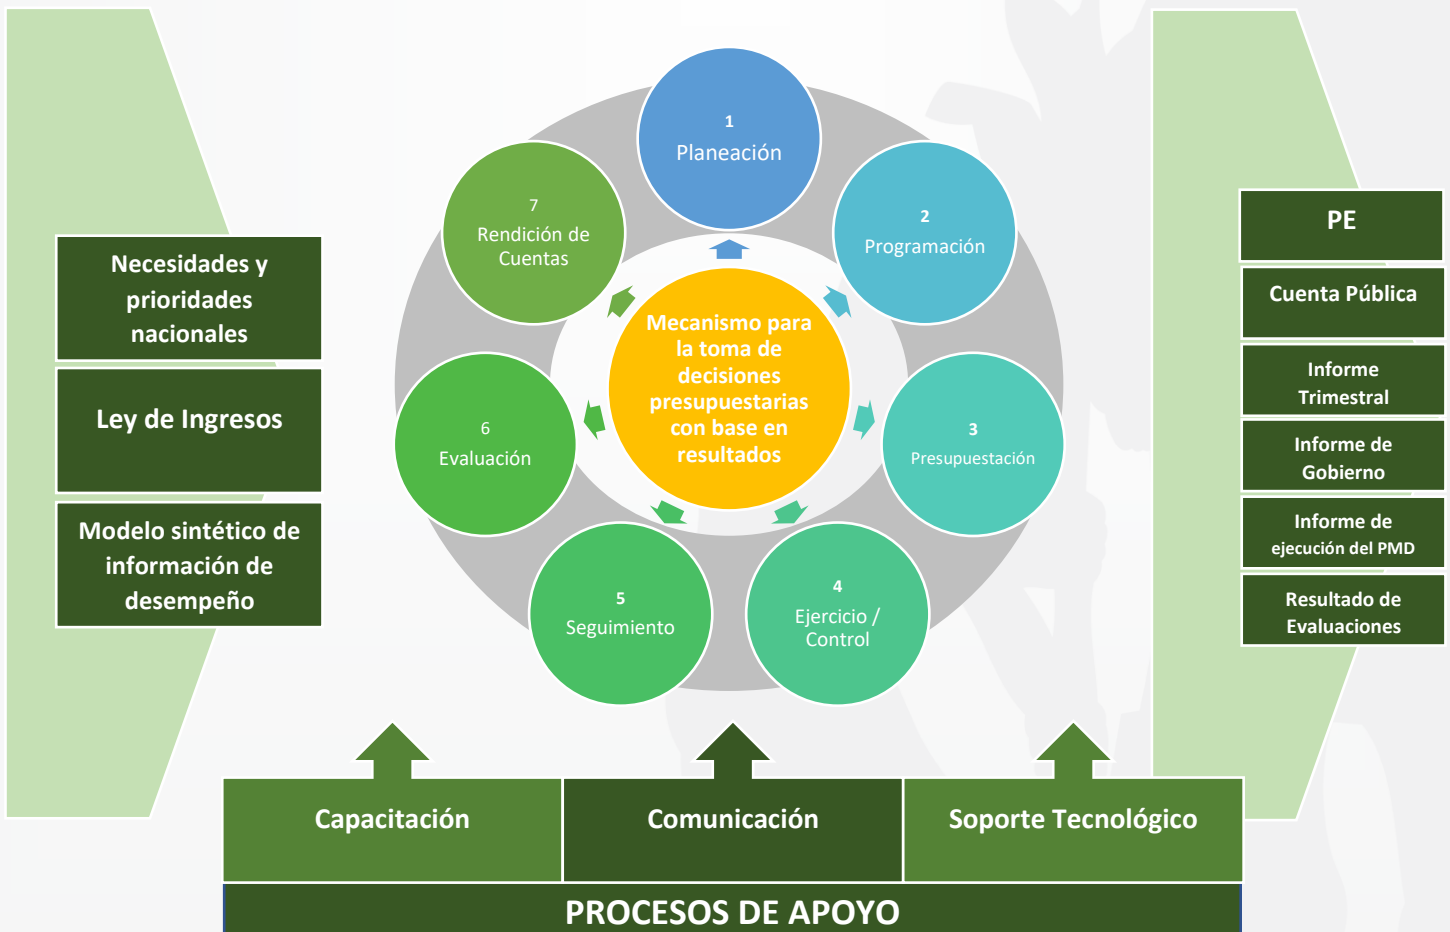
Necesidades y prioridades nacionales

Ley de Ingresos

Modelo sintético de información de desempeño

1
Planeación

2
Programación

3
Presupuestación

4
Ejercicio / Control

5
Seguimiento

6
Evaluación

7
Rendición de Cuentas

Mecanismo para la toma de decisiones presupuestarias con base en resultados

PE

Cuenta Pública

Informe Trimestral

Informe de Gobierno

Informe de ejecución del PMD

Resultado de Evaluaciones

Capacitación

Comunicación

Soporte Tecnológico

PROCESOS DE APOYO